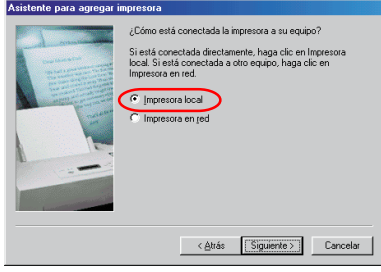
Asistente para agregar impresora

¿Cómo está conectada la impresora a su equipo?

Si está conectada directamente, haga clic en Impresora local. Si está conectada a otro equipo, haga clic en Impresora en red.

Impresora local

Impresora en red

< Atrás

Siguiente >

Cancelar